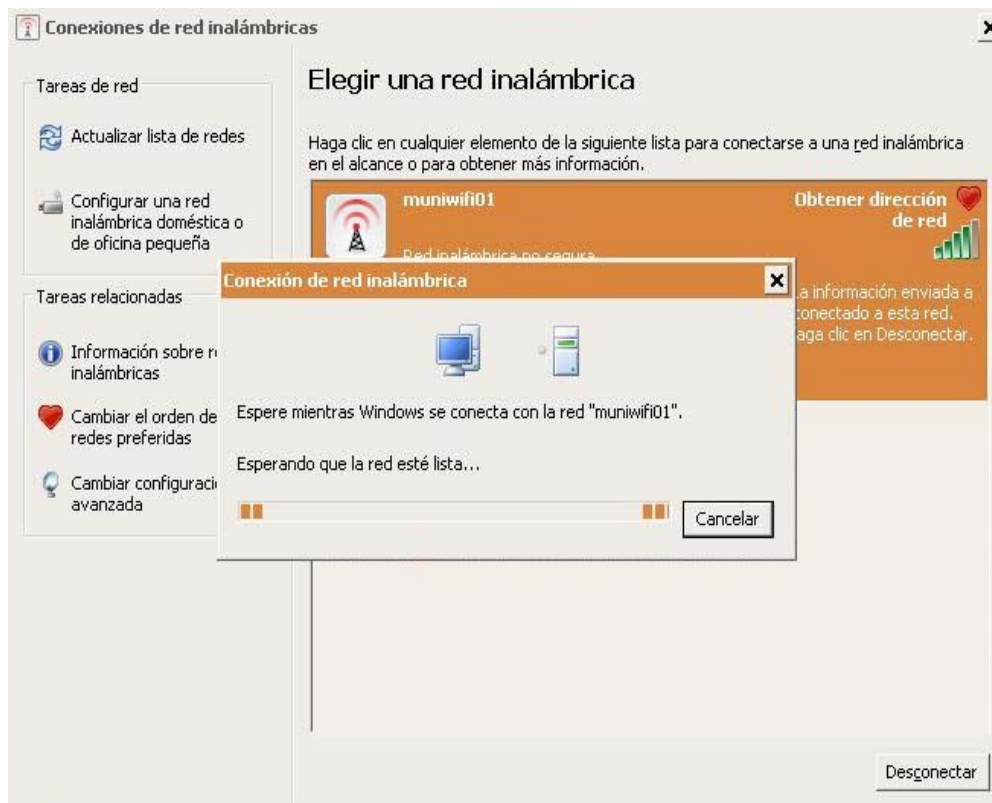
Conexiones de red inalámbricas

Tareas de red

Actualizar lista de redes

Configurar una red inalámbrica doméstica o de oficina pequeña

Tareas relacionadas

Información sobre r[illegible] inalámbricas

Cambiar el orden de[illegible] redes preferidas

Cambiar configuraci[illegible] avanzada

Elegir una red inalámbrica

Haga clic en cualquier elemento de la siguiente lista para conectarse a una red inalámbrica en el alcance o para obtener más información.

muniwifi01

Obtener dirección de red

Red inalámbrica no segura

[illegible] la información enviada a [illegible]conectado a esta red. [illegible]aga clic en Desconectar.

Conexión de red inalámbrica

Espere mientras Windows se conecta con la red "muniwifi01".

Esperando que la red esté lista...

Cancelar

Desconectar